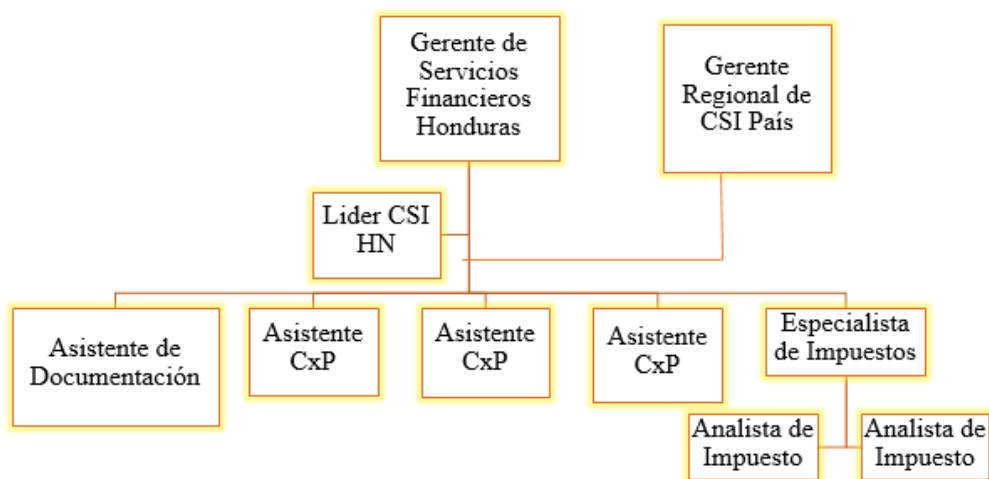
Gerente de Servicios Financieros Honduras

Gerente Regional de CSI País

Lider CSI HN

Asistente de Documentación

Asistente CxP

Asistente CxP

Asistente CxP

Especialista de Impuestos

Analista de Impuesto

Analista de Impuesto